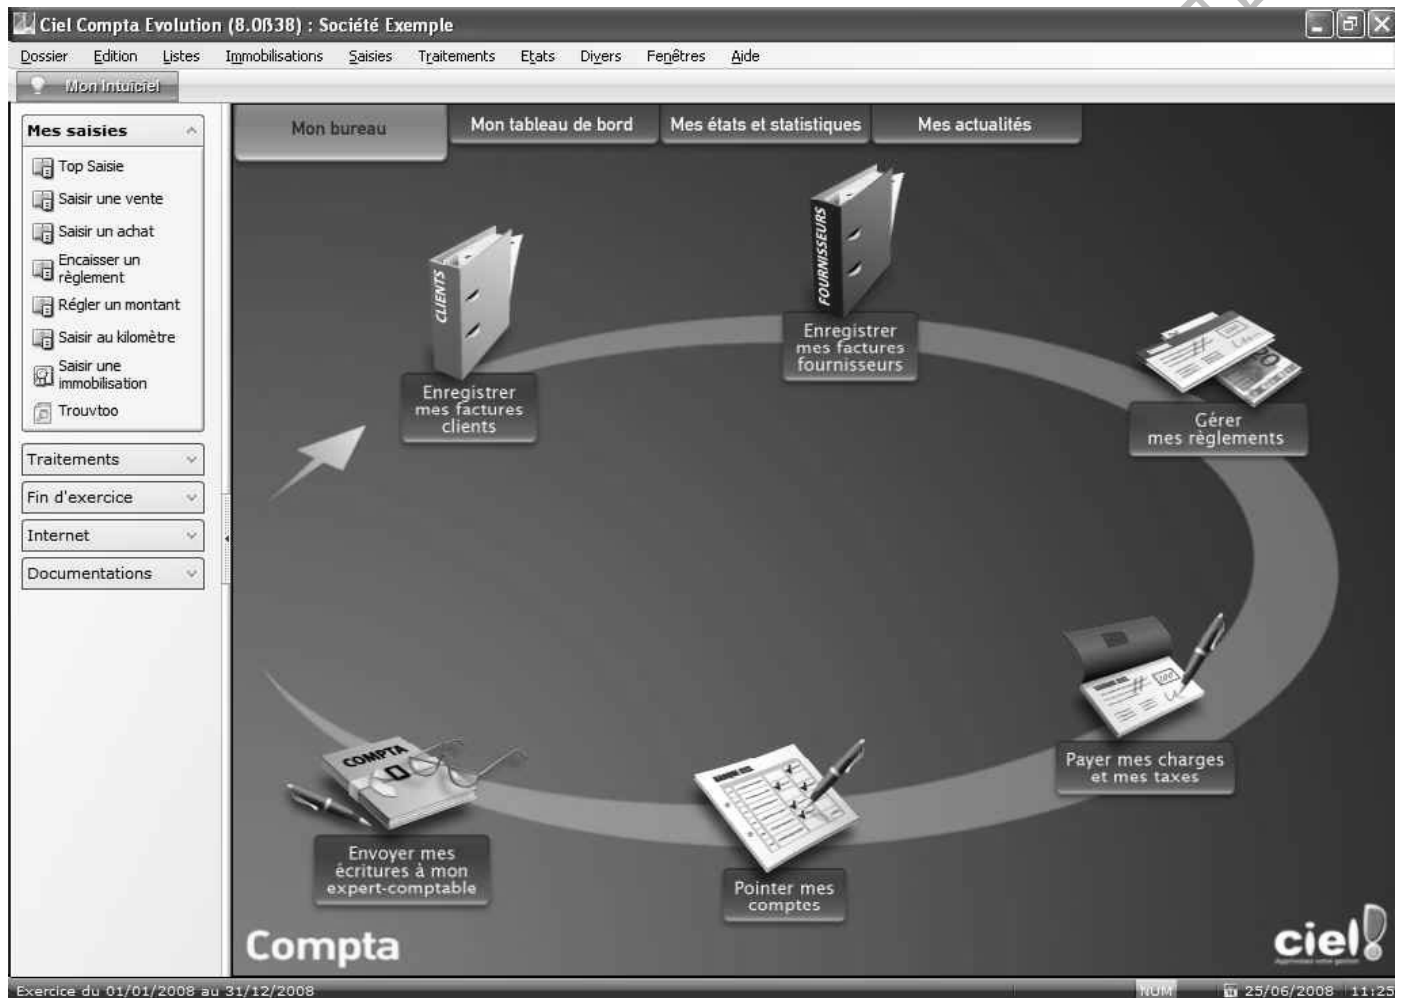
Ciel Compta Evolution (8.0ß38) : Société Exemple

Dossier Edition Listes Immobilisations Saisies Traitements Etats Divers Fenêtres Aide

Mon Intuiciel

Mes saisies
Top Saisie
Saisir une vente
Saisir un achat
Encaisser un règlement
Régler un montant
Saisir au kilomètre
Saisir une immobilisation
Trouvtoo

Traitements
Fin d'exercice
Internet
Documentations

Mon bureau
Mon tableau de bord
Mes états et statistiques
Mes actualités

CLIENTS
Enregistrer mes factures clients

FOURNISSEURS
Enregistrer mes factures fournisseurs

Gérer mes règlements

Payer mes charges et mes taxes

Pointer mes comptes

COMPTA
Envoyer mes écritures à mon expert-comptable

Compta

ciel

Exercice du 01/01/2008 au 31/12/2008
NUM
25/06/2008 11:25